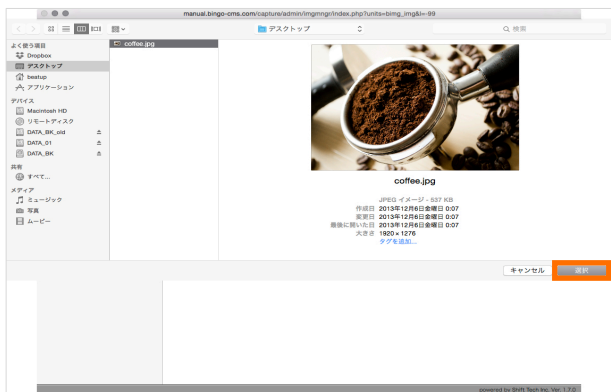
manual.bingo-cms.com/capture/admin/imgmngr/index.php?units=bimg_img&l=-99

デスクトップ

検索

よく使う項目
Dropbox
デスクトップ
beatup
アプリケーション
デバイス
Macintosh HD
リモートディスク
DATA_BK_old
DATA_01
DATA_BK
共有
すべて...
メディア
ミュージック
写真
ムービー

coffee.jpg

coffee.jpg

JPEG イメージ - 537 KB
作成日 2013年12月6日金曜日 0:07
変更日 2013年12月6日金曜日 0:07
最後に開いた日 2013年12月6日金曜日 0:07
大きさ 1920 × 1276
タグを追加...

キャンセル
選択

powered by Shift Tech Inc. Ver. 1.7.0